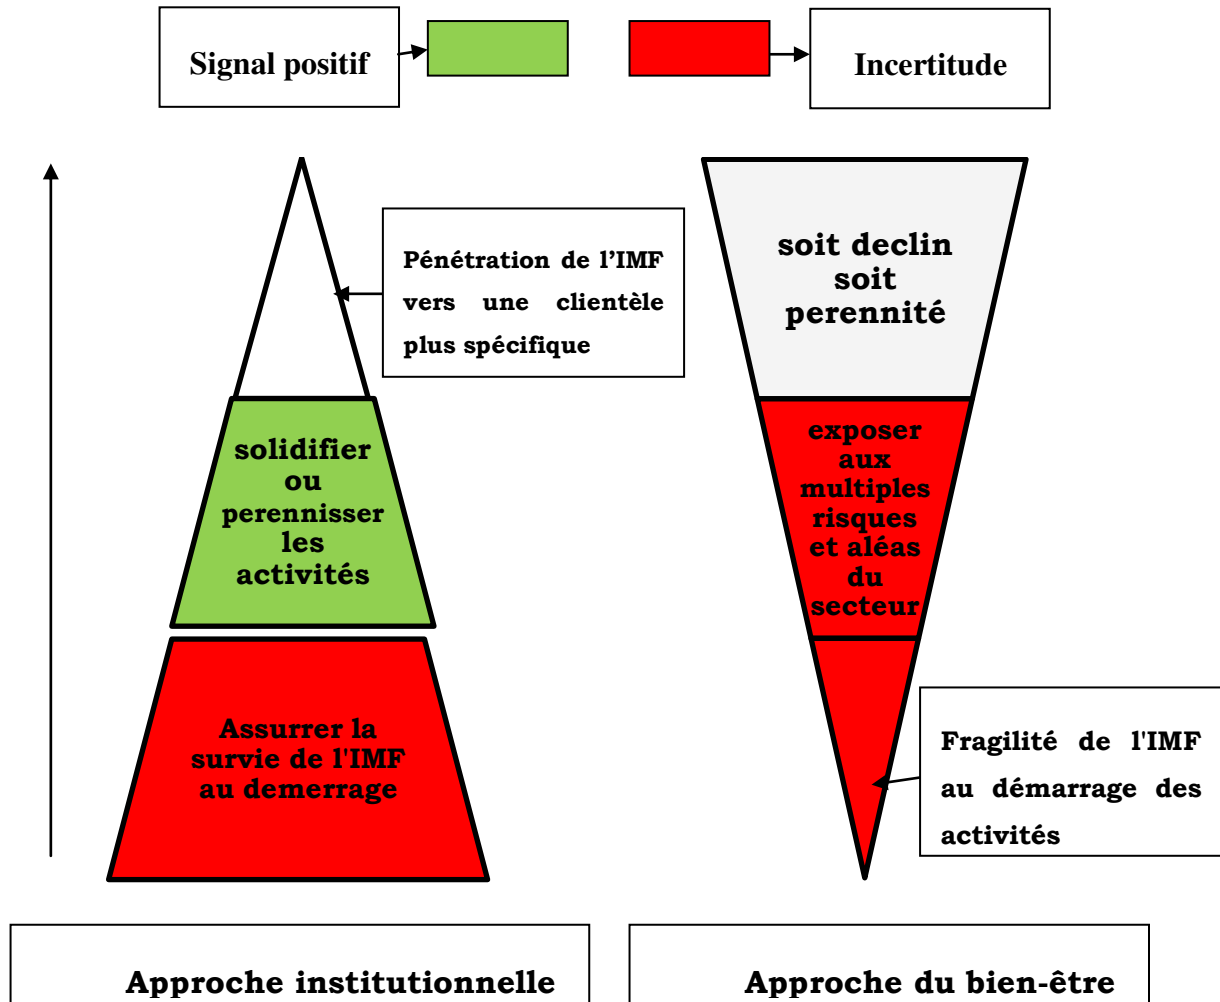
Signal positif

Incertitude

Pénétration de l'IMF vers une clientèle plus spécifique

solidifier ou perennisser les activités

Assurrer la survie de l'IMF au demerrage

soit declin soit perennité

exposer aux multiples risques et aléas du secteur

Fragilité de l'IMF au démarrage des activités

Approche institutionnelle

Approche du bien-être